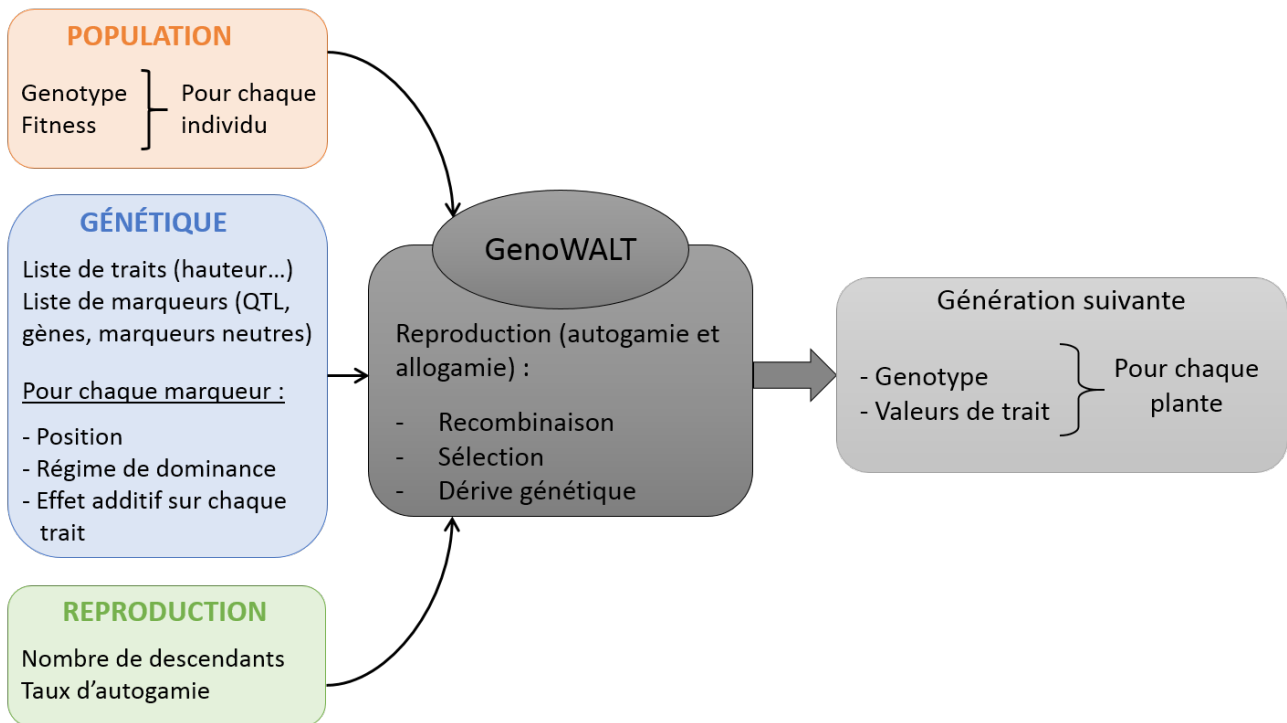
POPULATION

Genotype
Fitness
Pour chaque individu

GÉNÉTIQUE

Liste de traits (hauteur…)
Liste de marqueurs (QTL, gènes, marqueurs neutres)

Pour chaque marqueur :

- Position
- Régime de dominance
- Effet additif sur chaque trait

REPRODUCTION

Nombre de descendants
Taux d'autogamie

GenoWALT

Reproduction (autogamie et allogamie) :

- Recombinaison
- Sélection
- Dérive génétique

Génération suivante

- Genotype
- Valeurs de trait
Pour chaque plante